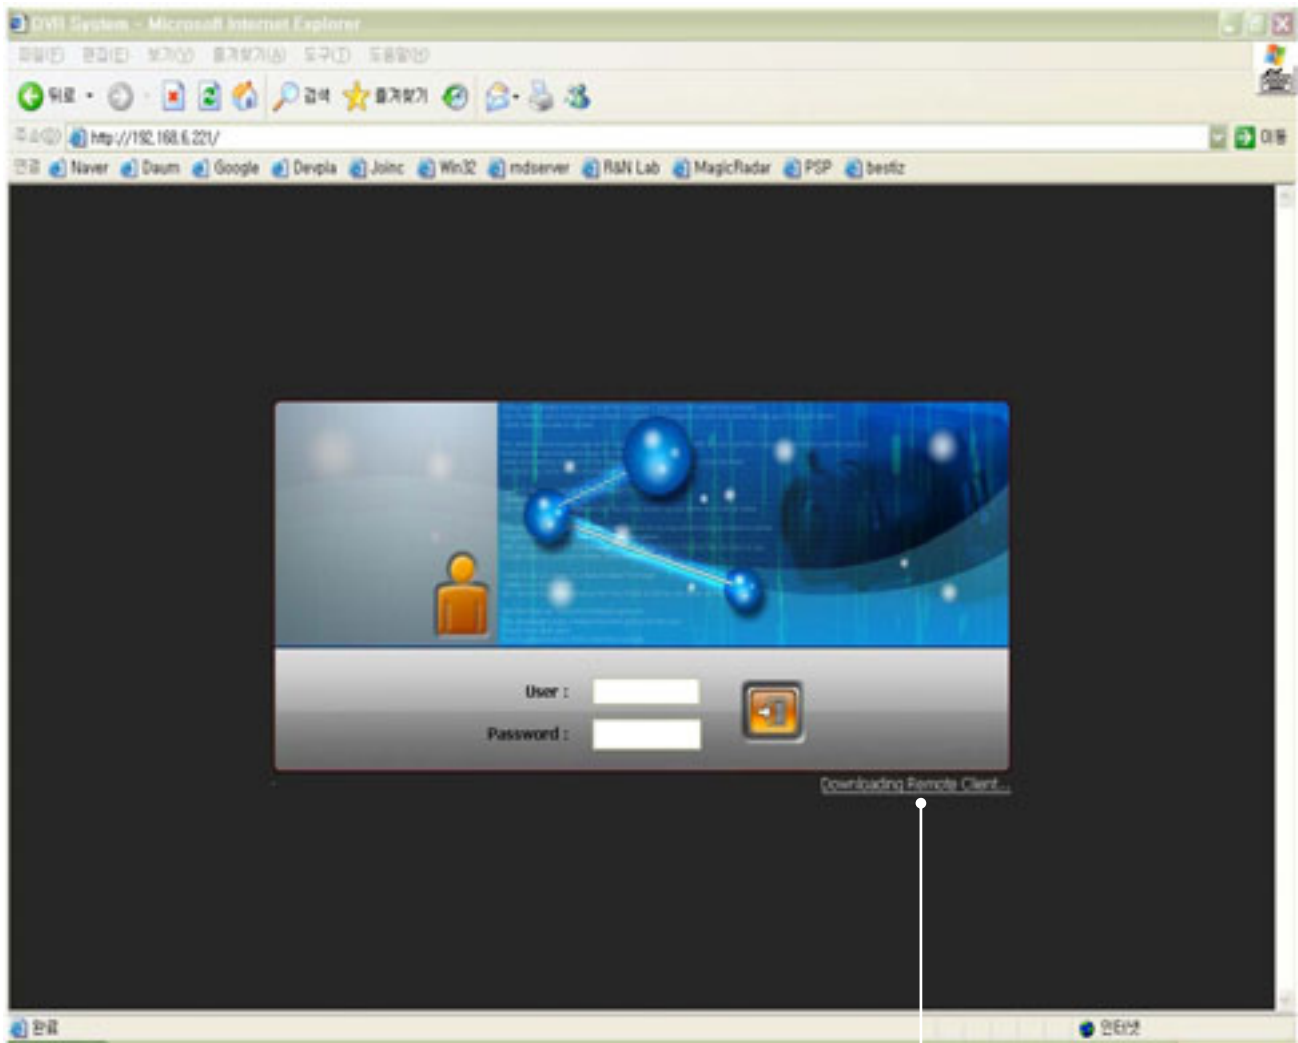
DVR System - Microsoft Internet Explorer

파일(F) 편집(E) 보기(V) 즐겨찾기(A) 도구(T) 도움말(H)

뒤로 검색 즐겨찾기

주소(D) http://192.168.6.221/ 이동

연결 Naver Daum Google Devpia Joinc Win32 mdserver R&N Lab MagicRadar PSP bestiz

User :

Password :

Downloading Remote Client...

완료 인터넷